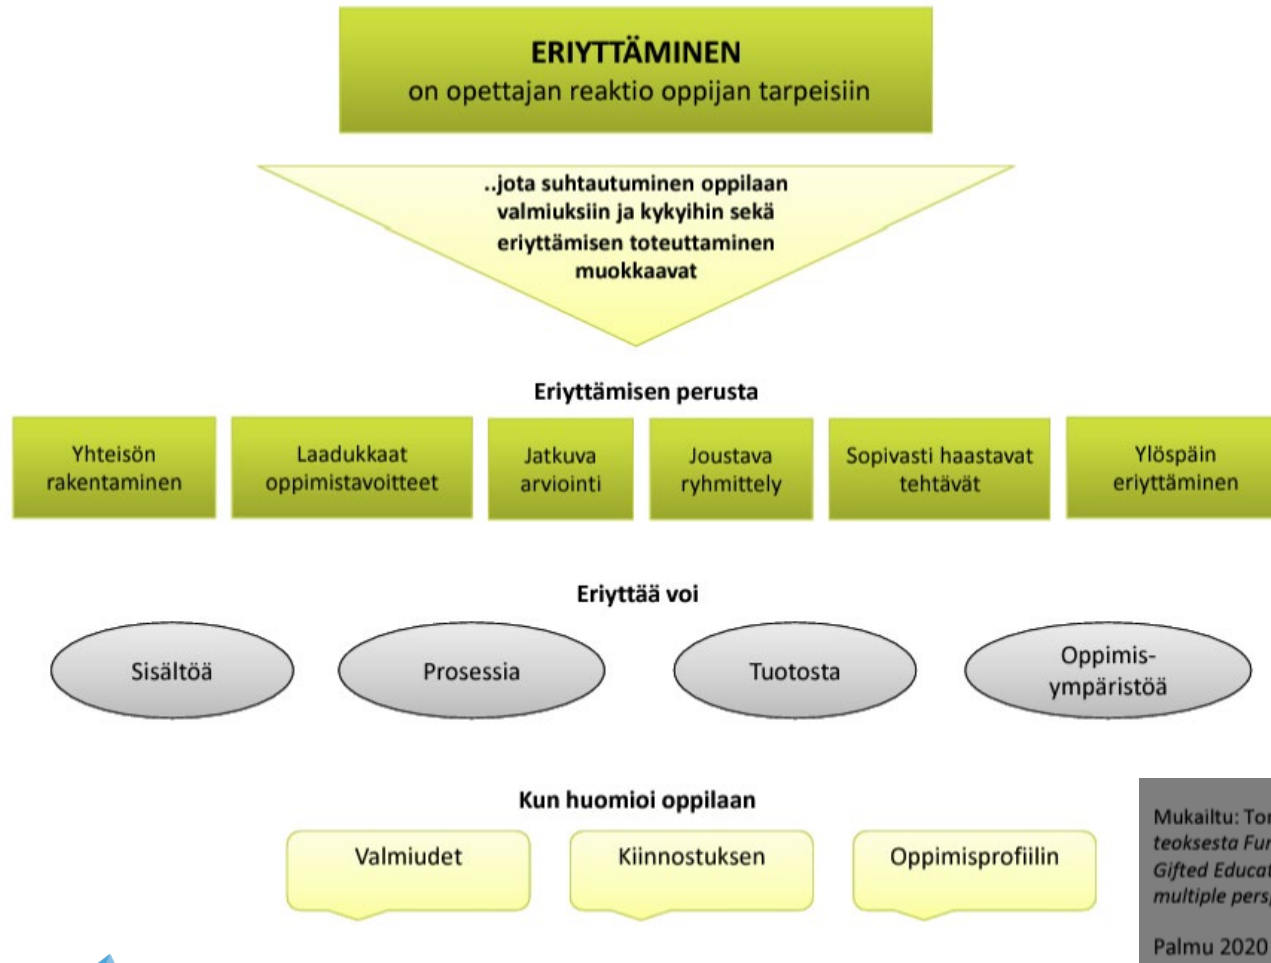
ERIYTTÄMINEN
on opettajan reaktio oppijan tarpeisiin

..jota suhtautuminen oppilaan valmiuksiin ja kykyihin sekä eriyttämisen toteuttaminen muokkaavat

Eriyttämisen perusta

Yhteisön rakentaminen

Laadukkaat oppimistavoitteet

Jatkuva arviointi

Joustava ryhmittely

Sopivasti haastavat tehtävät

Ylöspäin eriyttäminen

Eriyttää voi

Sisältöä

Prosessia

Tuotosta

Oppimis-ympäristöä

Kun huomioi oppilaan

Valmiudet

Kiinnostuksen

Oppimisprofiilin

Mukailtu: To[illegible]
teoksesta Fu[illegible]
Gifted Educa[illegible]
multiple pers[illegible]

Palmu 2020